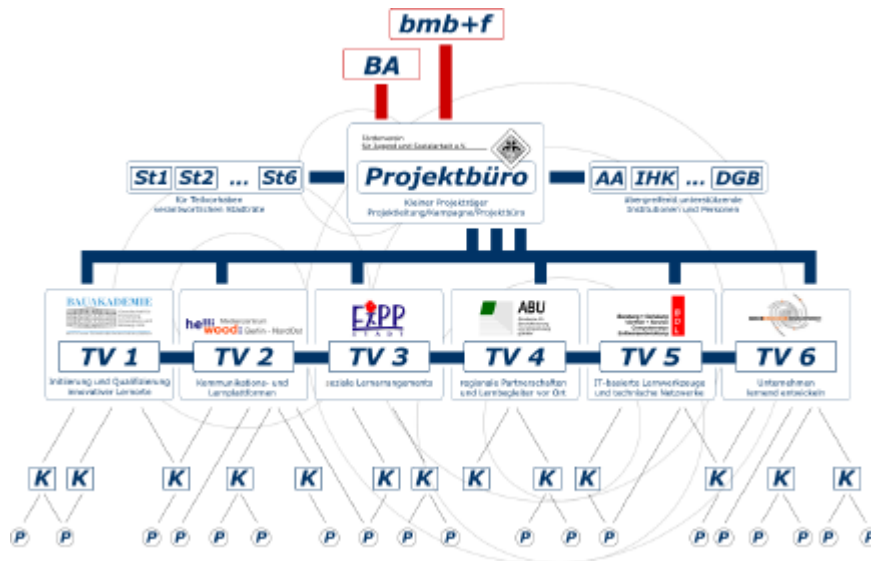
bmb+f

BA

Förderverein für Jugend und Sozialarbeit e.V.

Projektbüro

Kleiner Projektträger Projektleitung/Kampagne/Projektbüro

St1 St2 ... St6

für Teilvorhaben verantwortlichen Stadträte

AA IHK ... DGB

übergreifend unterstützende Institutionen und Personen

BAUAKADEMIE

helliwood Medienzentrum Berlin - Nord/Ost

FiPP

ABU

TV 1

Initiierung und Qualifizierung innovativer Lernorte

TV 2

Kommunikations- und Lernplattformen

TV 3

soziale Lernarrangements

TV 4

regionale Partnerschaften und Lernbegleiter vor Ort

TV 5

IT-basierte Lernwerkzeuge und technische Netzwerke

TV 6

Unternehmen lernend entwickeln

K K K K K K K K K K K K K

P P P P P P P P P P P P P P P P P P P P